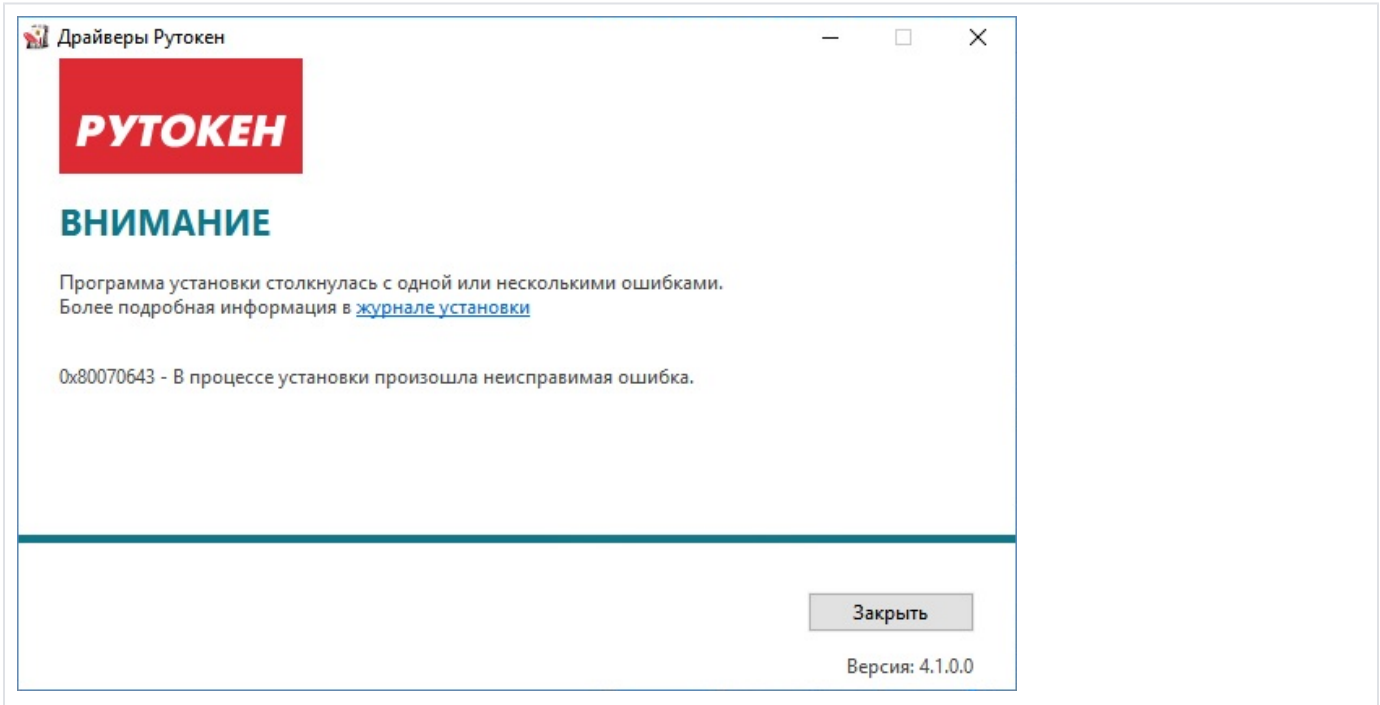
Драйверы Рутокен

РУТОКЕН

ВНИМАНИЕ

Программа установки столкнулась с одной или несколькими ошибками.
Более подробная информация в журнале установки

0x80070643 - В процессе установки произошла неисправимая ошибка.

Закрыть

Версия: 4.1.0.0